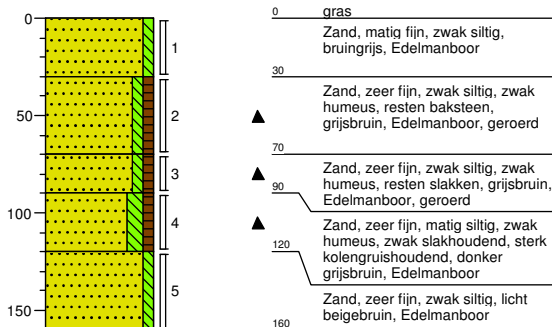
0
50
100
150

1
2
3
4
5

0 gras
Zand, matig fijn, zwak siltig, bruingrijs, Edelmanboor
30
Zand, zeer fijn, zwak siltig, zwak humeus, resten baksteen, grijsbruin, Edelmanboor, geroerd
70
Zand, zeer fijn, zwak siltig, zwak humeus, resten slakken, grijsbruin, Edelmanboor, geroerd
90
Zand, zeer fijn, matig siltig, zwak humeus, zwak slakhoudend, sterk kolengruishoudend, donker grijsbruin, Edelmanboor
120
Zand, zeer fijn, zwak siltig, licht beigebruin, Edelmanboor
160